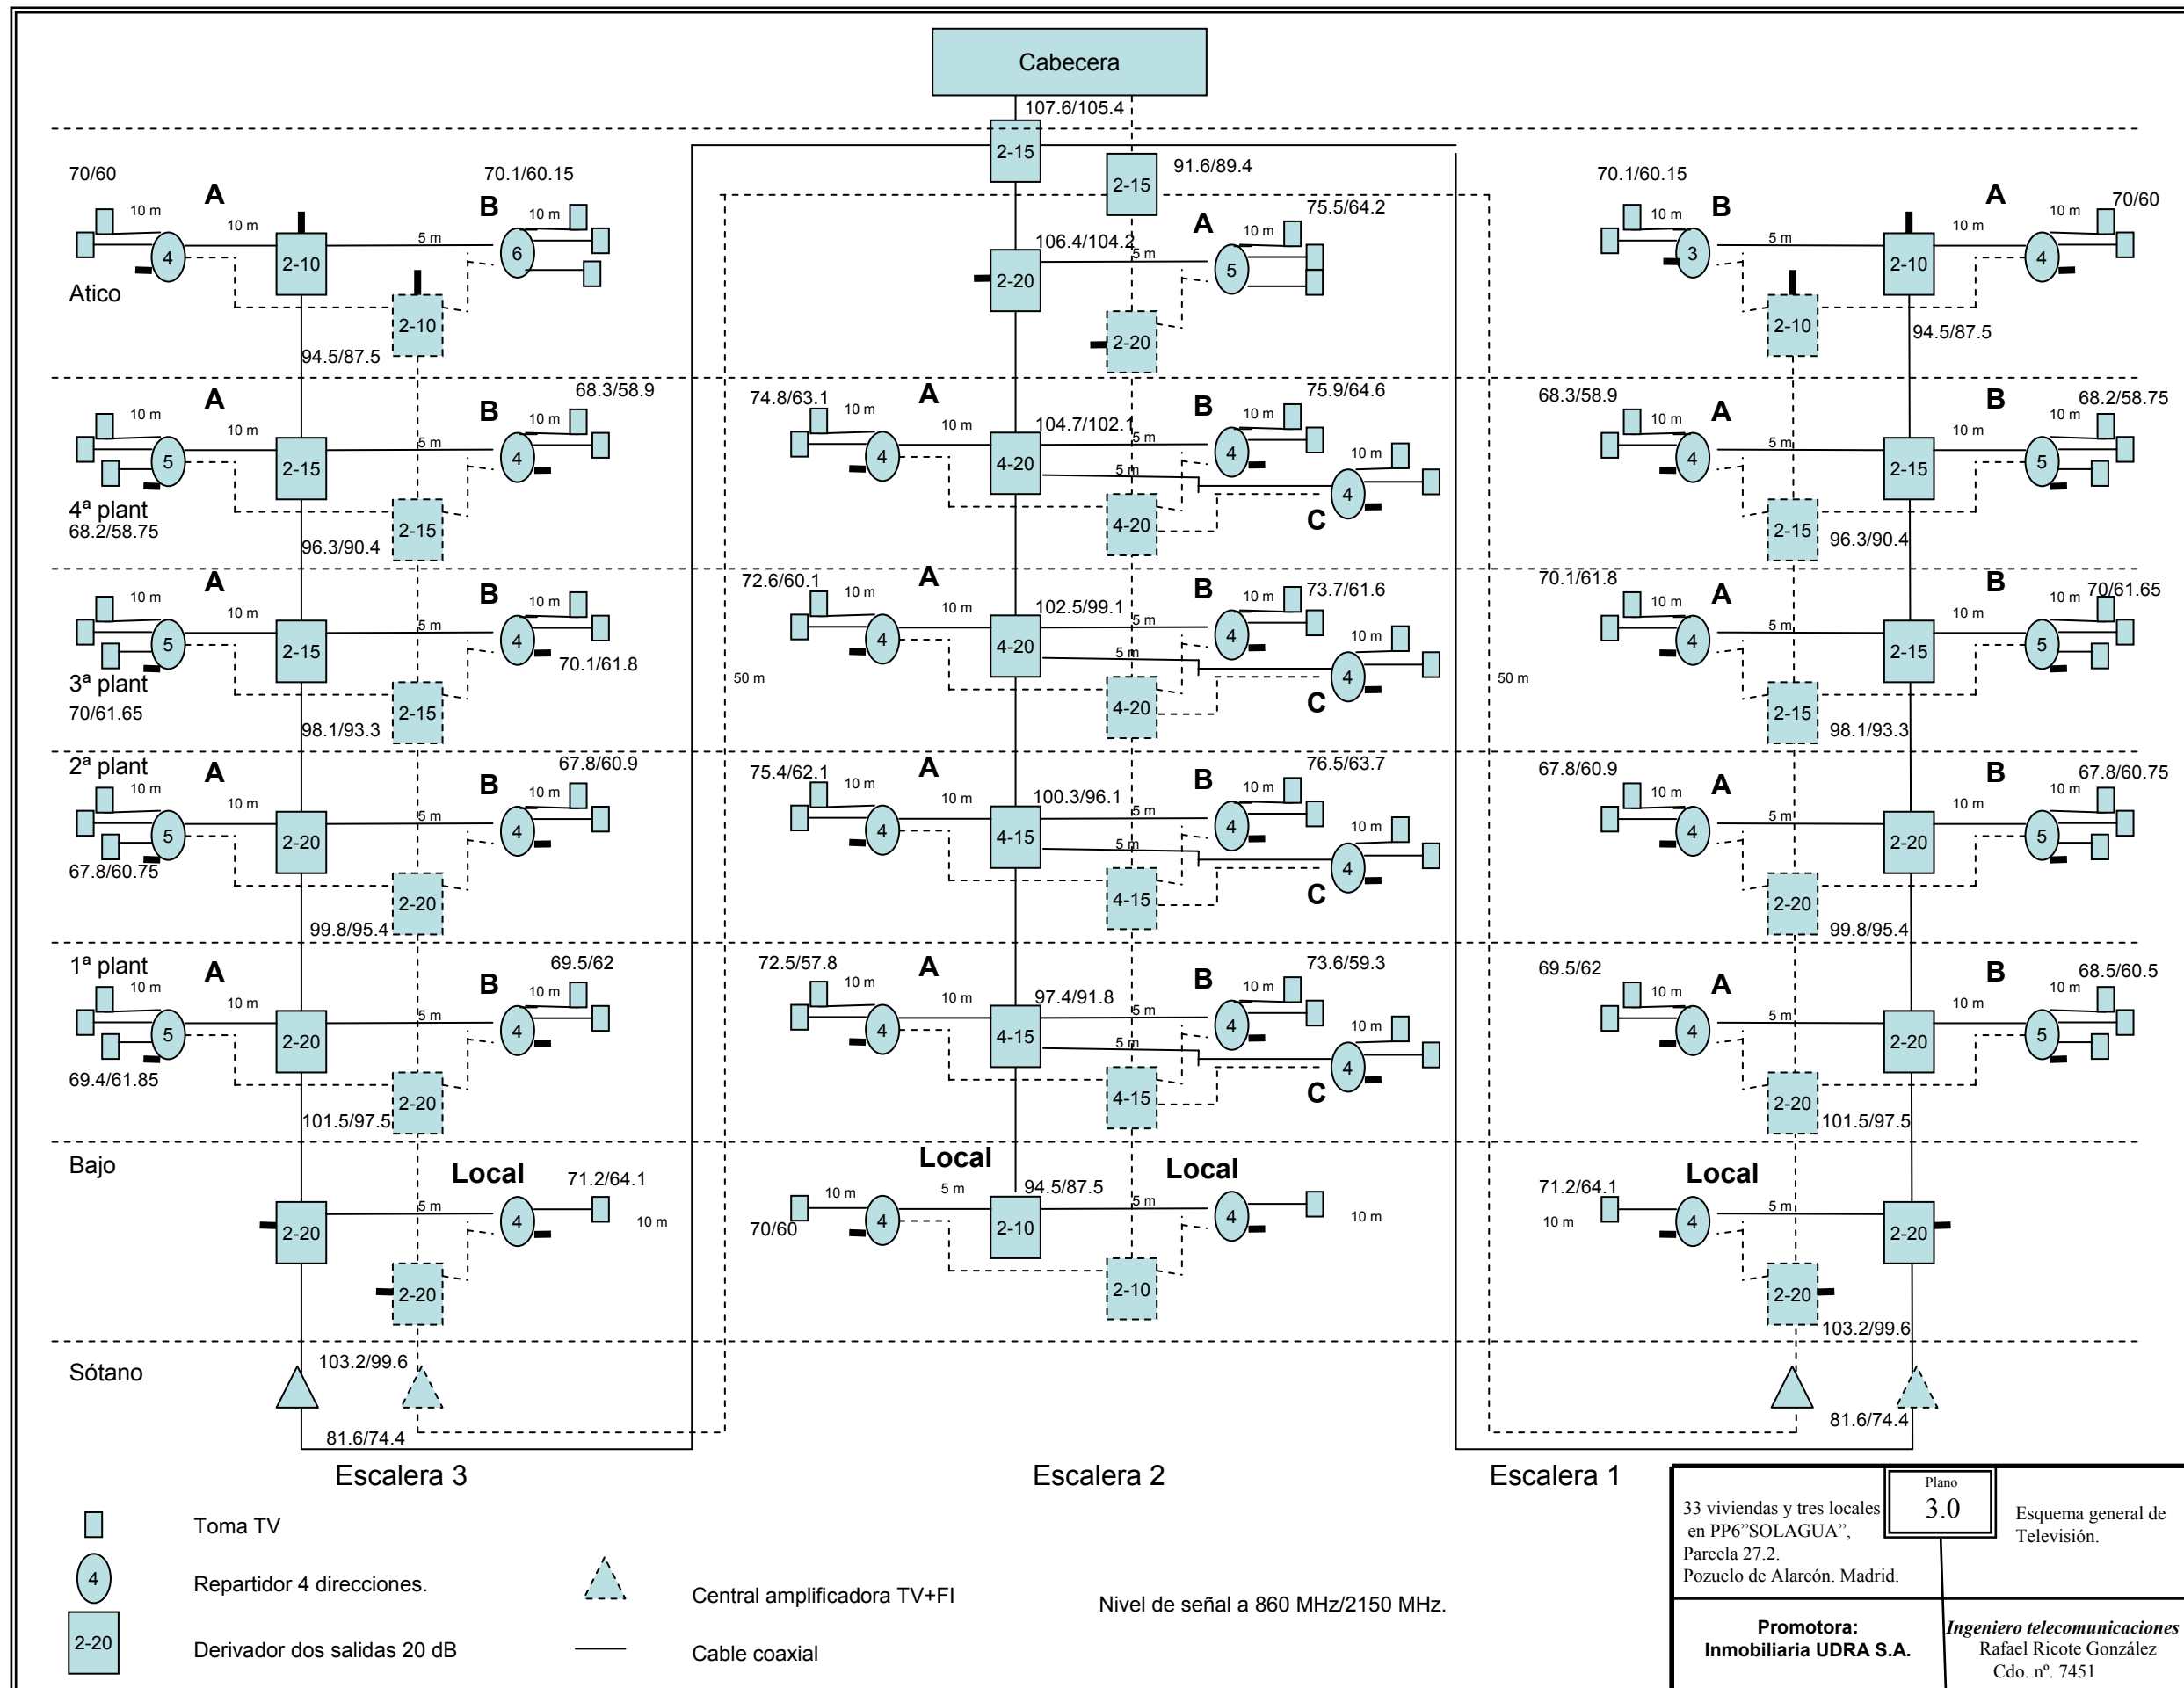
Cabecera

107.6/105.4

2-15

2-15 91.6/89.4

70/60 A 10 m 10 m 4 2-10 5 m B 70.1/60.15 10 m 6

Atico

2-10

94.5/87.5

106.4/104.2 2-20 5 m A 75.5/64.2 10 m 5

2-20

70.1/60.15 B 10 m 3 5 m 2-10 A 10 m 10 m 70/60 4

2-10

94.5/87.5

A 10 m 10 m 5 2-15 5 m B 68.3/58.9 10 m 4

4ª plant 68.2/58.75

2-15

96.3/90.4

74.8/63.1 A 10 m 10 m 4 4-20 104.7/102.1 B 75.9/64.6 5 m 10 m 4 5 m 10 m 4 C

4-20

68.3/58.9 A 10 m 4 5 m 2-15 B 68.2/58.75 10 m 10 m 5

2-15 96.3/90.4

A 10 m 10 m 5 2-15 5 m B 10 m 4 70.1/61.8

3ª plant 70/61.65

2-15

98.1/93.3

72.6/60.1 A 10 m 10 m 4 4-20 102.5/99.1 B 73.7/61.6 5 m 10 m 4 5 m 10 m 4 C

4-20

50 m

50 m

70.1/61.8 A 10 m 4 5 m 2-15 B 10 m 10 m 70/61.65 5

2-15 98.1/93.3

2ª plant A 10 m 10 m 5 2-20 5 m B 67.8/60.9 10 m 4

67.8/60.75

2-20

99.8/95.4

75.4/62.1 A 10 m 10 m 4 4-15 100.3/96.1 B 76.5/63.7 5 m 10 m 4 5 m 10 m 4 C

4-15

67.8/60.9 A 10 m 4 5 m 2-20 B 67.8/60.75 10 m 10 m 5

2-20 99.8/95.4

1ª plant A 10 m 10 m 5 2-20 5 m B 69.5/62 10 m 4

69.4/61.85

2-20

101.5/97.5

72.5/57.8 A 10 m 10 m 4 4-15 97.4/91.8 B 73.6/59.3 5 m 10 m 4 5 m 10 m 4 C

4-15

69.5/62 A 10 m 4 5 m 2-20 B 68.5/60.5 10 m 10 m 5

2-20 101.5/97.5

Bajo

2-20 5 m Local 71.2/64.1 4 10 m

2-20

Local 10 m 5 m 94.5/87.5 Local 5 m 70/60 4 2-10 4 10 m

2-10

71.2/64.1 Local 10 m 4 5 m 2-20

2-20 103.2/99.6

Sótano

103.2/99.6

81.6/74.4

81.6/74.4

Escalera 3

Escalera 2

Escalera 1

Toma TV

4 Repartidor 4 direcciones.

2-20 Derivador dos salidas 20 dB

Central amplificadora TV+FI

Cable coaxial

Nivel de señal a 860 MHz/2150 MHz.

33 viviendas y tres locales en PP6"SOLAGUA", Parcela 27.2. Pozuelo de Alarcón. Madrid.

Plano 3.0

Esquema general de Televisión.

Promotora: Inmobiliaria UDRA S.A.

Ingeniero telecomunicaciones Rafael Ricote González Cdo. nº. 7451